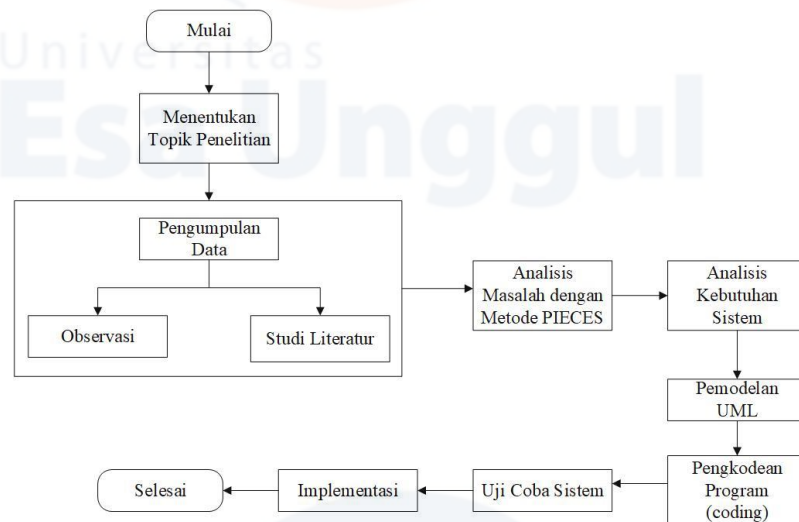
Universitas Esa Unggul

Mulai

Menentukan Topik Penelitian

Pengumpulan Data

Observasi

Studi Literatur

Analisis Masalah dengan Metode PIECES

Analisis Kebutuhan Sistem

Pemodelan UML

Pengkodean Program (coding)

Uji Coba Sistem

Implementasi

Selesai